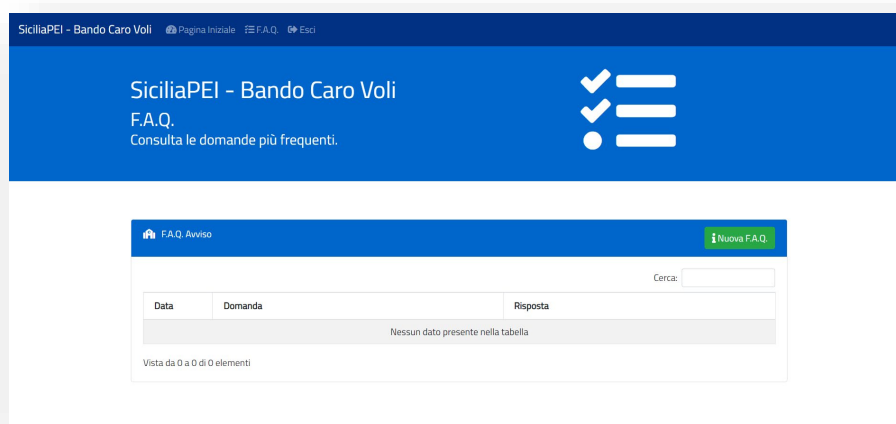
SiciliaPEI - Bando Caro Voli  Pagina Iniziale  F.A.Q.  Esci

SiciliaPEI - Bando Caro Voli
F.A.Q.
Consulta le domande più frequenti.

F.A.Q. Avviso

Nuova F.A.Q.

Cerca:

| Data | Domanda | Risposta |
|---|---|---|
| Nessun dato presente nella tabella | | |

Vista da 0 a 0 di 0 elementi